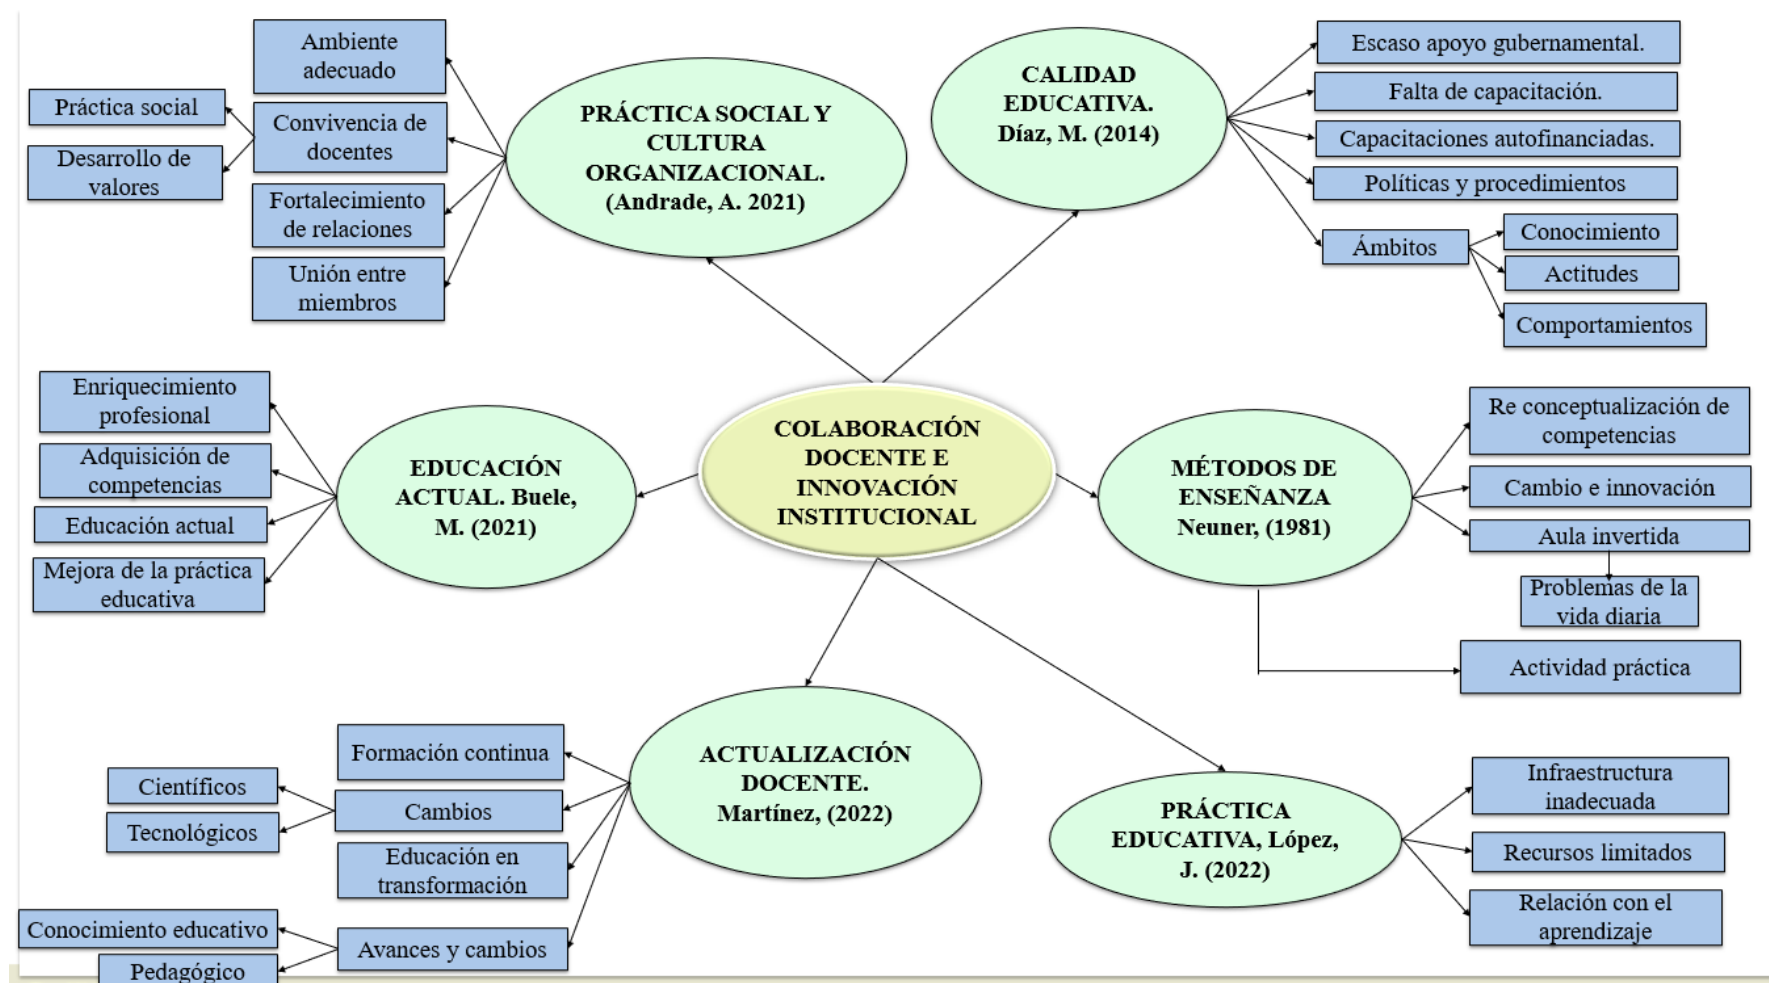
COLABORACIÓN DOCENTE E INNOVACIÓN INSTITUCIONAL

PRÁCTICA SOCIAL Y CULTURA ORGANIZACIONAL. (Andrade, A. 2021)

Ambiente adecuado

Convivencia de docentes

Práctica social

Desarrollo de valores

Fortalecimiento de relaciones

Unión entre miembros

CALIDAD EDUCATIVA. Díaz, M. (2014)

Escaso apoyo gubernamental.

Falta de capacitación.

Capacitaciones autofinanciadas.

Políticas y procedimientos

Ámbitos

Conocimiento

Actitudes

Comportamientos

EDUCACIÓN ACTUAL. Buele, M. (2021)

Enriquecimiento profesional

Adquisición de competencias

Educación actual

Mejora de la práctica educativa

MÉTODOS DE ENSEÑANZA Neuner, (1981)

Re conceptualización de competencias

Cambio e innovación

Aula invertida

Problemas de la vida diaria

Actividad práctica

ACTUALIZACIÓN DOCENTE. Martínez, (2022)

Formación continua

Científicos

Tecnológicos

Cambios

Educación en transformación

Conocimiento educativo

Avances y cambios

Pedagógico

PRÁCTICA EDUCATIVA, López, J. (2022)

Infraestructura inadecuada

Recursos limitados

Relación con el aprendizaje